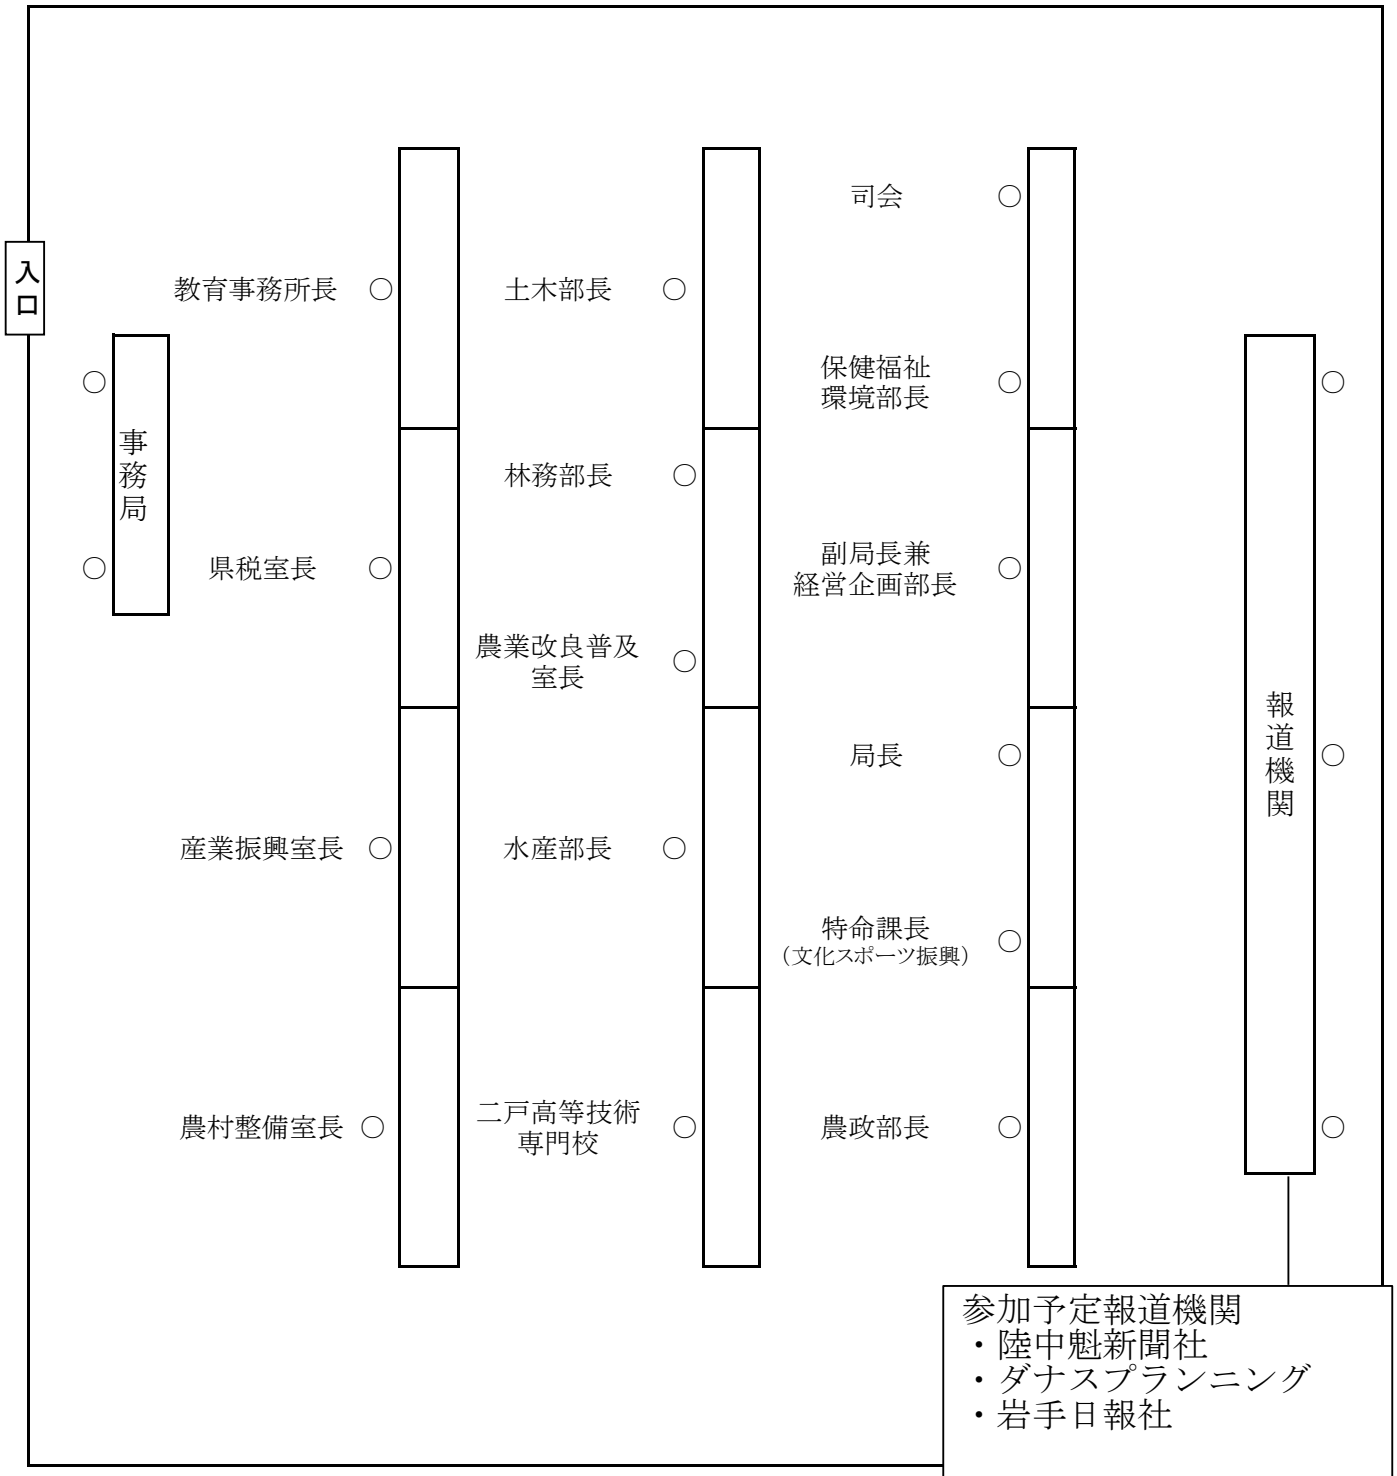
入口

事務局
○
○

教育事務所長 ○
県税室長 ○
産業振興室長 ○
農村整備室長 ○

土木部長 ○
林務部長 ○
農業改良普及室長 ○
水産部長 ○
二戸高等技術専門校 ○

司会 ○
保健福祉環境部長 ○
副局長兼経営企画部長 ○
局長 ○
特命課長（文化スポーツ振興） ○
農政部長 ○

報道機関
○
○
○

参加予定報道機関
・陸中魁新聞社
・ダナスプランニング
・岩手日報社